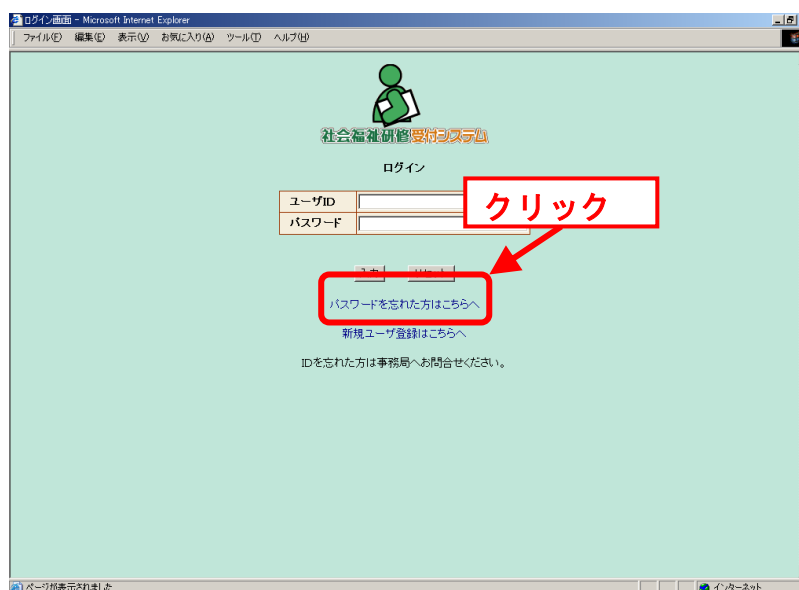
ログイン画面 - Microsoft Internet Explorer

ファイル(F) 編集(E) 表示(V) お気に入り(A) ツール(T) ヘルプ(H)

社会福祉研修受付システム

ログイン

| ユーザID | |
|---|---|
| パスワード | |

クリック

入力 リセット

パスワードを忘れた方はこちらへ

新規ユーザ登録はこちらへ

IDを忘れた方は事務局へお問合せください。

ページが表示されました

インターネット